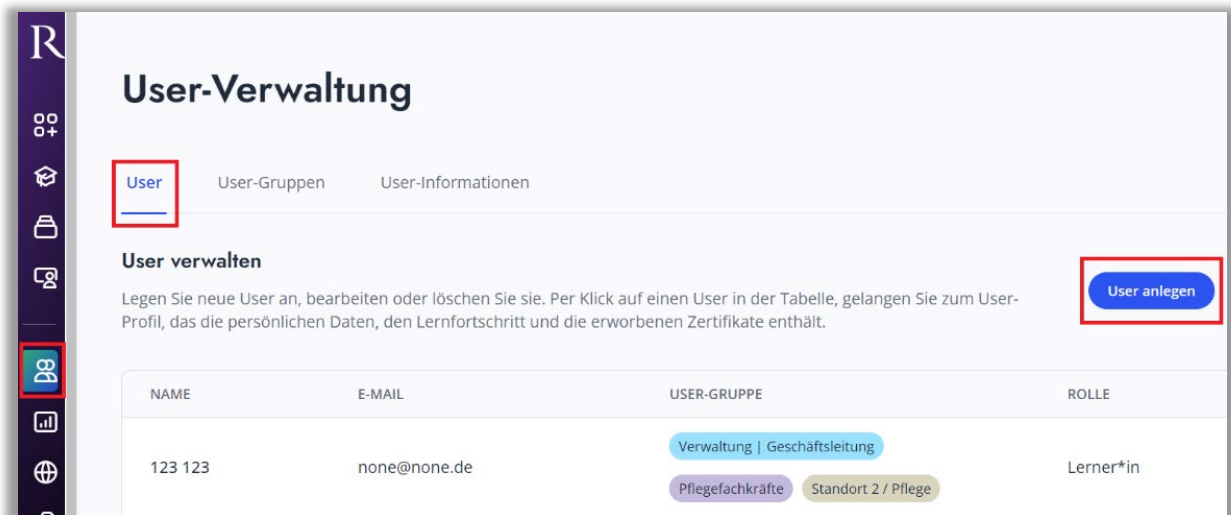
R

User-Verwaltung

User User-Gruppen User-Informationen

User verwalten

Legen Sie neue User an, bearbeiten oder löschen Sie sie. Per Klick auf einen User in der Tabelle, gelangen Sie zum User-Profil, das die persönlichen Daten, den Lernfortschritt und die erworbenen Zertifikate enthält.

User anlegen

| NAME | E-MAIL | USER-GRUPPE | ROLLE |
|---|---|---|---|
| 123 123 | none@none.de | Verwaltung \| Geschäftsleitung Pflegefachkräfte Standort 2 / Pflege | Lerner*in |